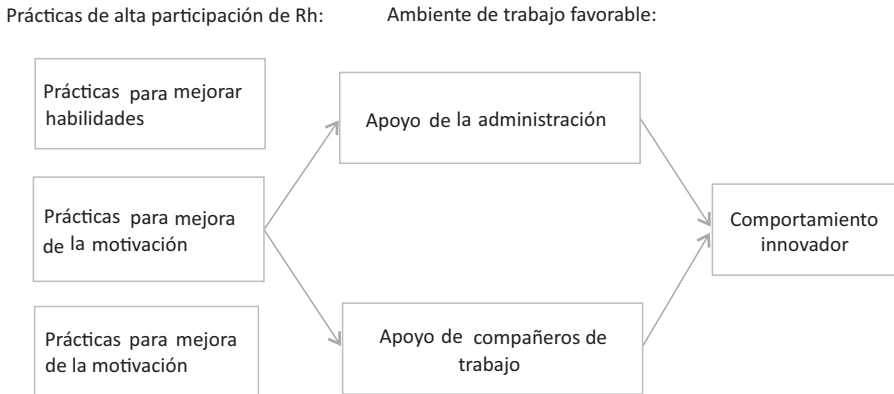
Prácticas de alta participación de Rh:

Ambiente de trabajo favorable:

Prácticas para mejorar habilidades

Prácticas para mejora de la motivación

Prácticas para mejora de la motivación

Apoyo de la administración

Apoyo de compañeros de trabajo

Comportamiento innovador